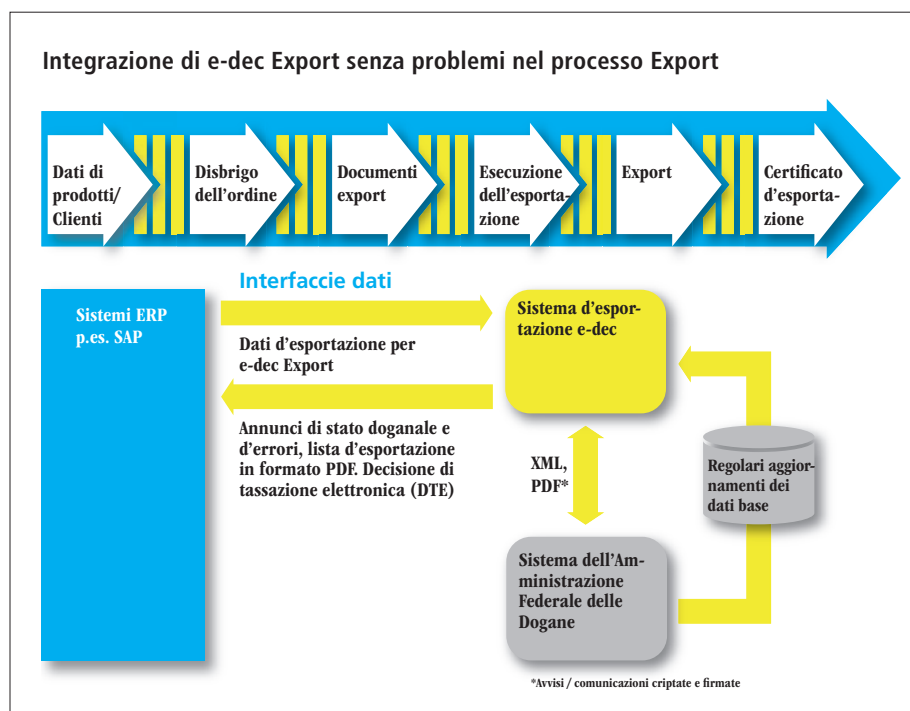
Integrazione di e-dec Export senza problemi nel processo Export

Dati di prodotti/ Clienti

Disbrigo dell'ordine

Documenti export

Esecuzione dell'esportazione

Export

Certificato d'esportazione

Interfacce dati

Sistemi ERP p.es. SAP

Dati d'esportazione per e-dec Export

Annunci di stato doganale e d'errori, lista d'esportazione in formato PDF. Decisione di tassazione elettronica (DTE)

Sistema d'esportazione e-dec

XML, PDF*

Regolari aggiornamenti dei dati base

Sistema dell'Amministrazione Federale delle Dogane

*Avvisi / comunicazioni criptate e firmate